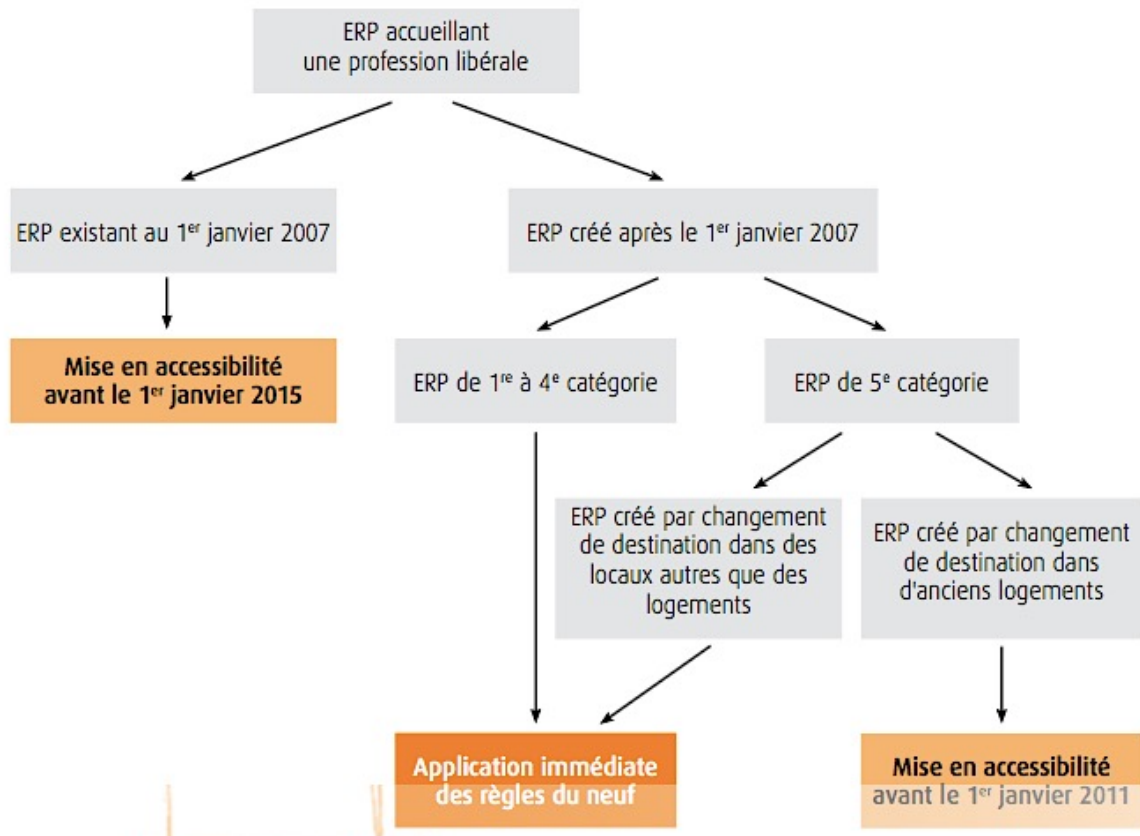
ERP accueillant une profession libérale

ERP existant au 1$^{er}$ janvier 2007

ERP créé après le 1$^{er}$ janvier 2007

Mise en accessibilité avant le 1$^{er}$ janvier 2015

ERP de 1$^{re}$ à 4$^{e}$ catégorie

ERP de 5$^{e}$ catégorie

ERP créé par changement de destination dans des locaux autres que des logements

ERP créé par changement de destination dans d'anciens logements

Application immédiate des règles du neuf

Mise en accessibilité avant le 1$^{er}$ janvier 2011